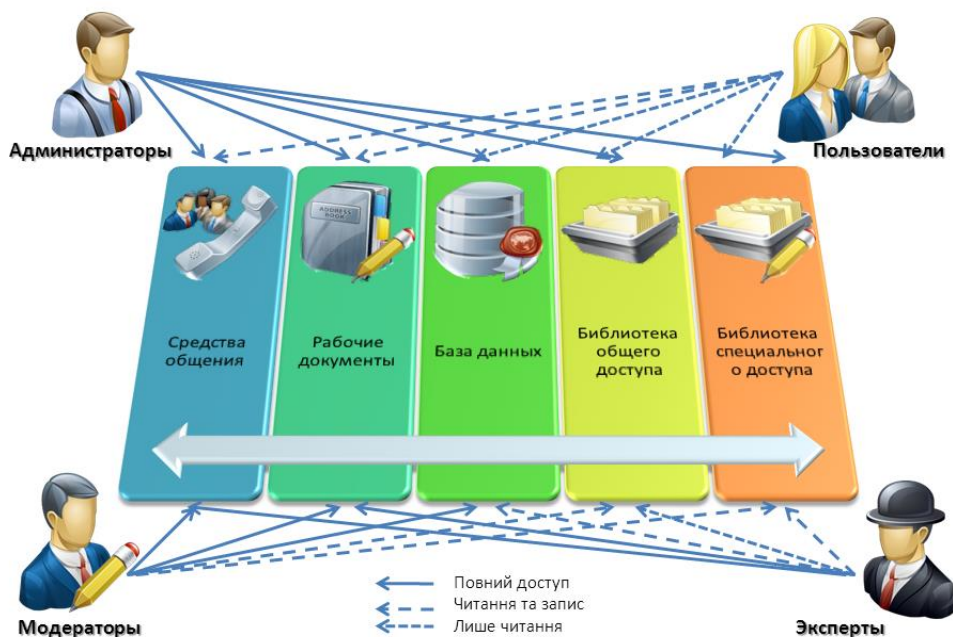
Администраторы

Пользователи

ADDRESS BOOK

Средства общения

Рабочие документы

База данных

Библиотека общего доступа

Библиотека специальног о доступа

Модераторы

Эксперты

Повний доступ

Читання та запис

Лише читання